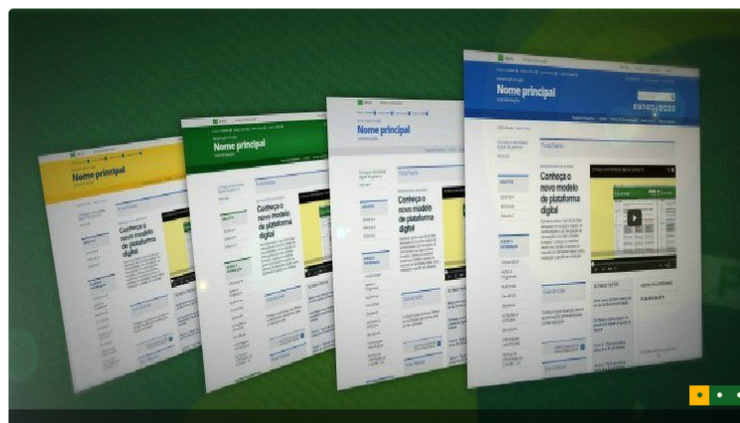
Nome principal

Conheça o novo modelo de plataforma digital

Nome principal

Conheça o novo modelo de plataforma digital

Nome principal

Conheça o novo modelo de plataforma digital

Nome principal

Conheça o novo modelo de plataforma digital